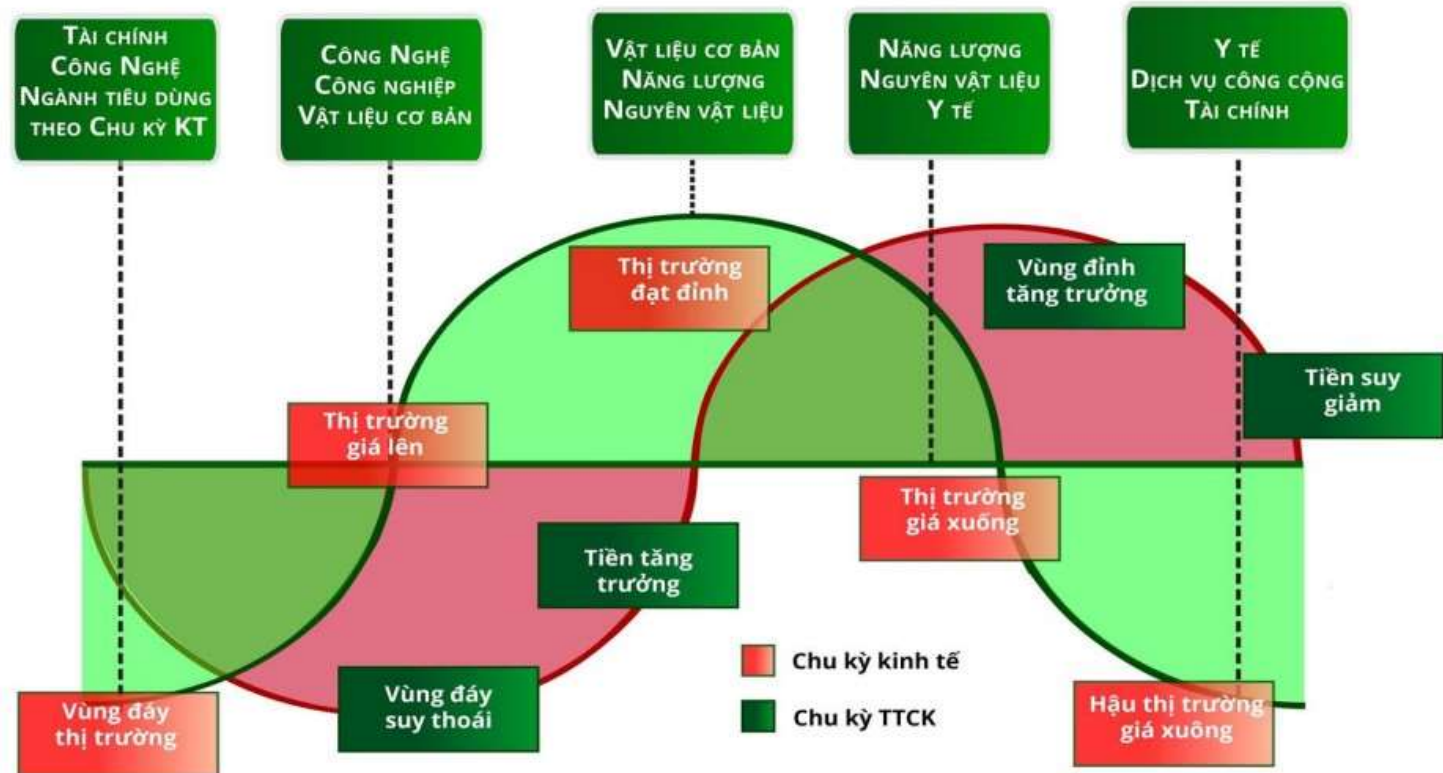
Tài chính
Công Nghệ
Ngành tiêu dùng theo Chu kỳ KT

Công Nghệ
Công nghiệp
Vật liệu cơ bản

Vật liệu cơ bản
Năng lượng
Nguyên vật liệu

Năng lượng
Nguyên vật liệu
Y tế

Y tế
Dịch vụ công cộng
Tài chính

Thị trường đạt đỉnh

Vùng đỉnh tăng trưởng

Tiền suy giảm

Thị trường giá lên

Thị trường giá xuống

Tiền tăng trưởng

Chu kỳ kinh tế

Chu kỳ TTCK

Vùng đáy thị trường

Vùng đáy suy thoái

Hậu thị trường giá xuống